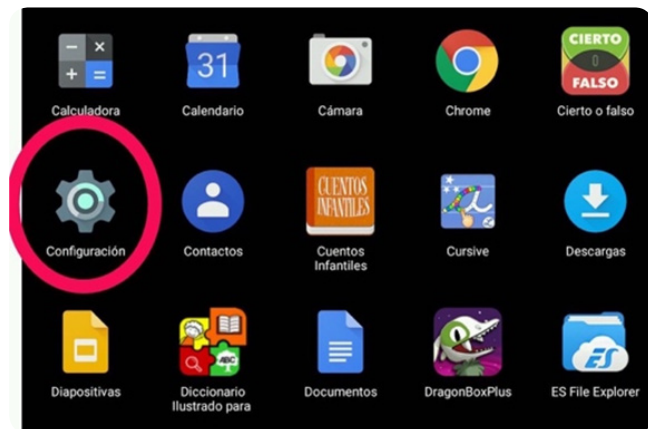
31

Calculadora

Calendario

Cámara

Chrome

CIERTO
FALSO

Cierto o falso

Configuración

Contactos

CUENTOS INFANTILES

Cuentos Infantiles

Cursive

Descargas

Diapositivas

ABC

Diccionario Ilustrado para

Documentos

DragonBoxPlus

ES

ES File Explorer